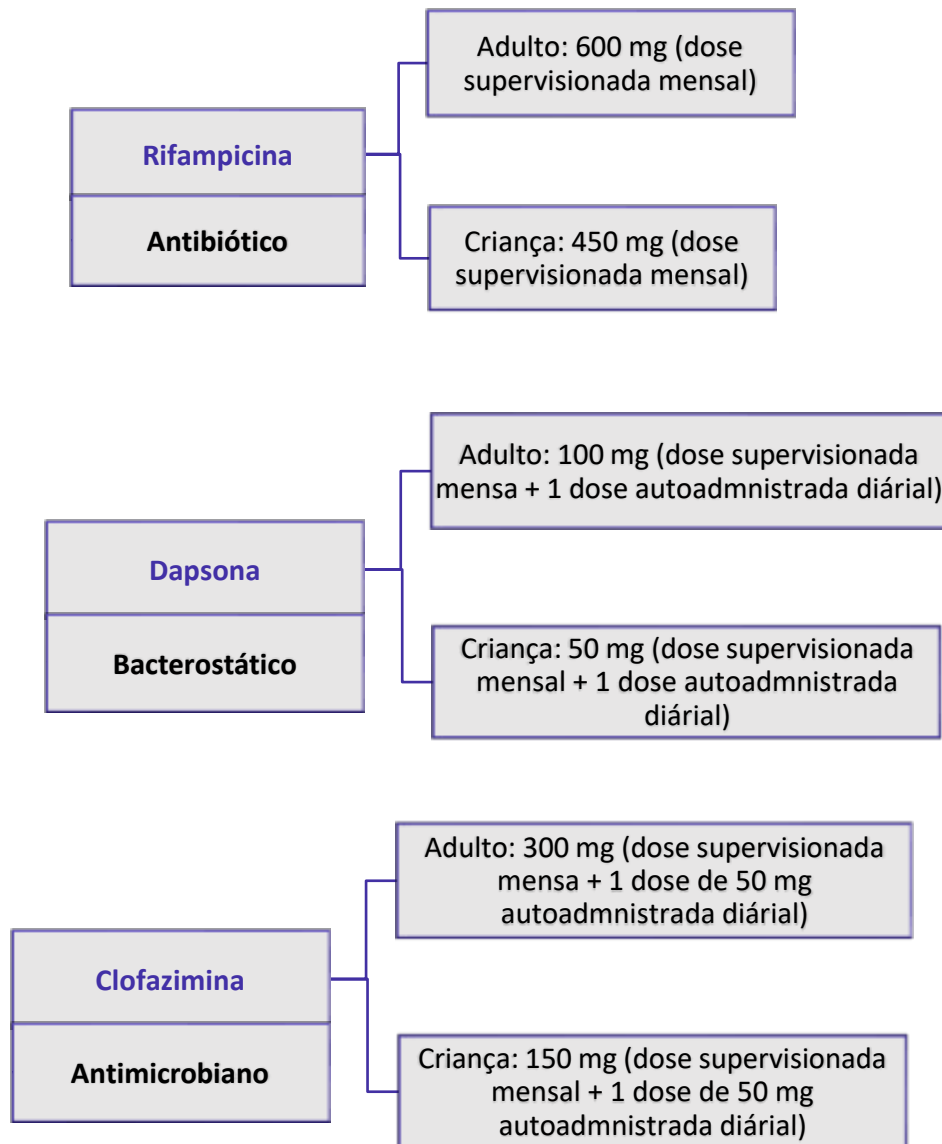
Rifampicina

Antibiótico

Adulto: 600 mg (dose supervisionada mensal)

Criança: 450 mg (dose supervisionada mensal)

Dapsona

Bacterostático

Adulto: 100 mg (dose supervisionada mensa + 1 dose autoadmnistrada diárial)

Criança: 50 mg (dose supervisionada mensal + 1 dose autoadmnistrada diárial)

Clofazimina

Antimicrobiano

Adulto: 300 mg (dose supervisionada mensa + 1 dose de 50 mg autoadmnistrada diárial)

Criança: 150 mg (dose supervisionada mensal + 1 dose de 50 mg autoadmnistrada diárial)